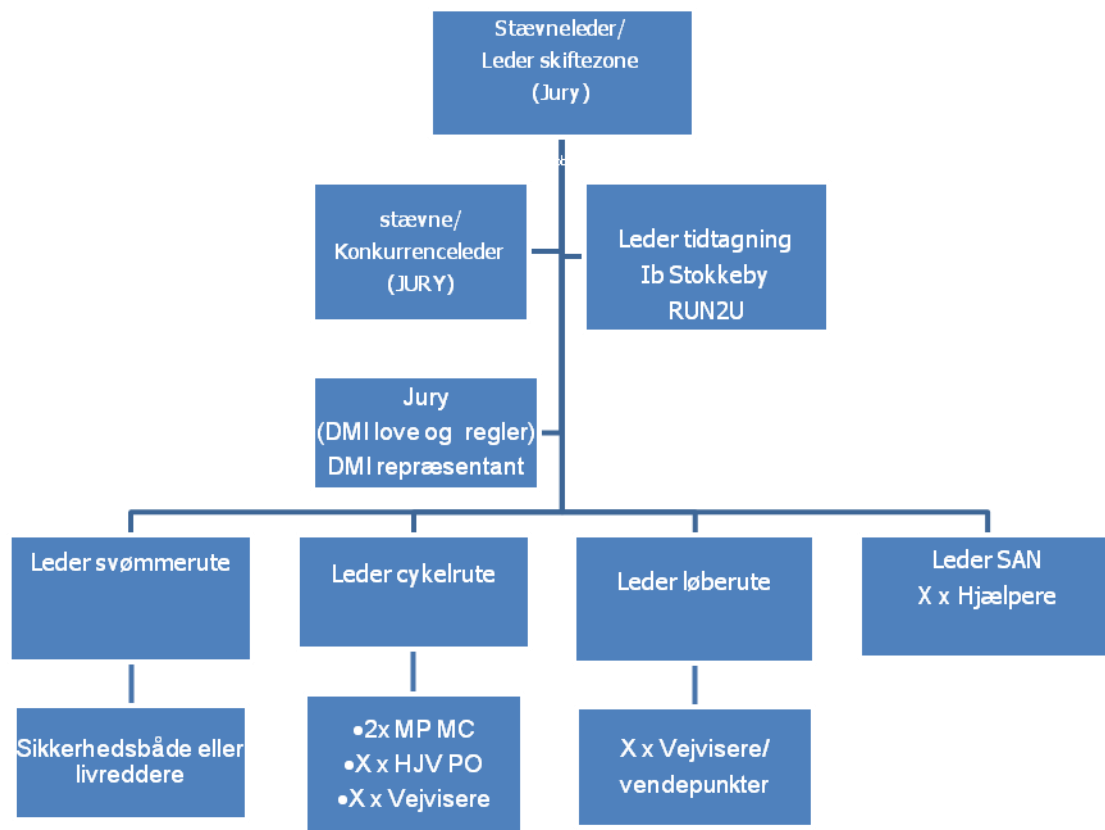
Stævneleder/
Leder skiftezone
(Jury)

stævne/
Konkurrenceleder
(JURY)

Leder tidtagning
Ib Stokkeby
RUN2U

Jury
(DMI love og regler)
DMI repræsentant

Leder svømmerute

Leder cykelrute

Leder løberute

Leder SAN
X x Hjælpere

Sikkerhedsbåde eller livreddere

•2x MP MC
•X x HJV PO
•X x Vejvisere

X x Vejvisere/
vendepunkter